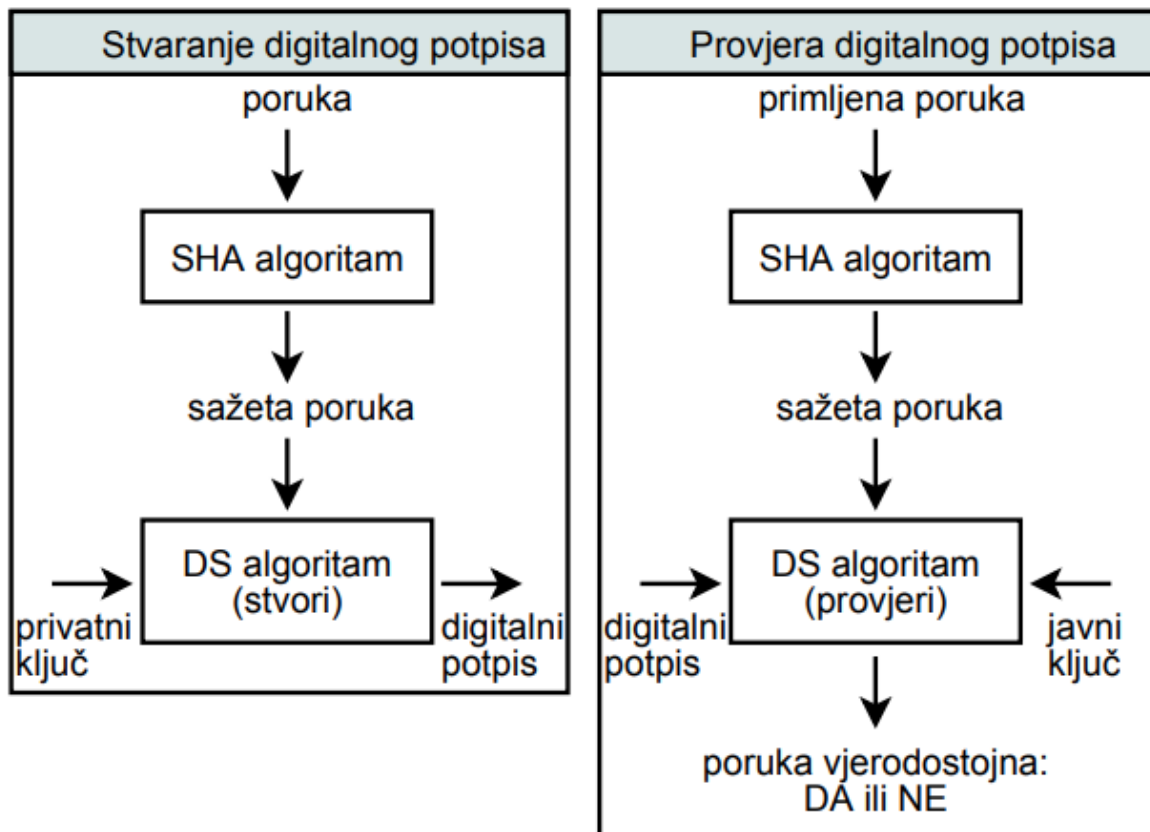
Stvaranje digitalnog potpisa

poruka

SHA algoritam

sažeta poruka

DS algoritam
(stvori)

privatni ključ

digitalni potpis

Provjera digitalnog potpisa

primljena poruka

SHA algoritam

sažeta poruka

DS algoritam
(provjeri)

digitalni potpis

javni ključ

poruka vjerodostojna:
DA ili NE